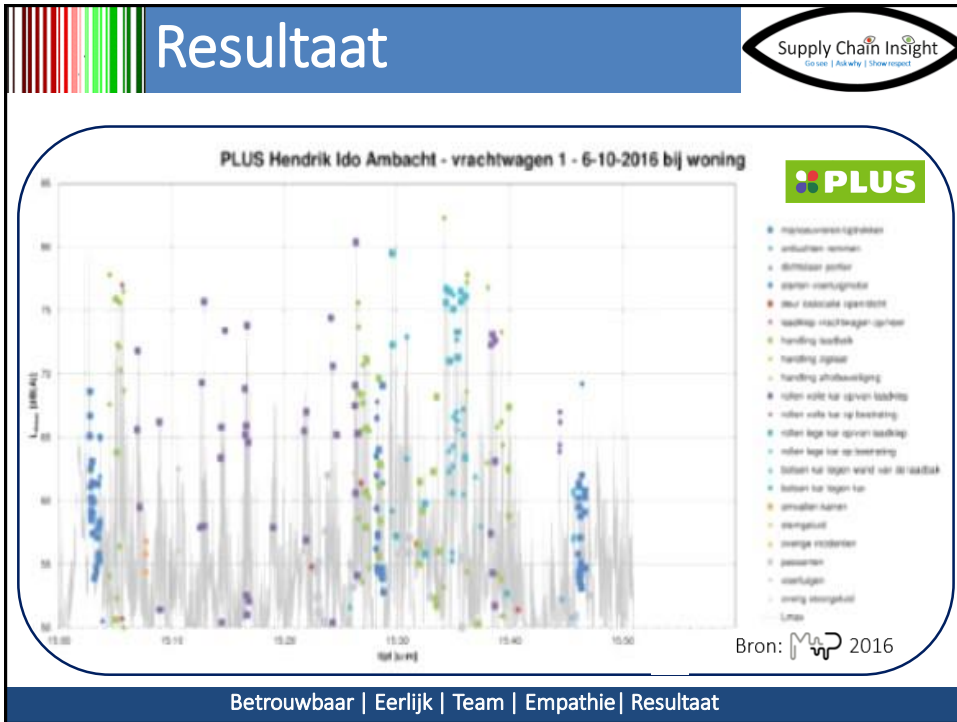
Resultaat

Supply Chain Insight
Go see | Ask why | Show respect

PLUS Hendrik Ido Ambacht - vrachtwagen 1 - 6-10-2016 bij woning

PLUS

85
80
75
70
65
60
55
50

15:00
15:10
15:20
15:30
15:40
15:50

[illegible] [dB(A)]

tijd [u:m]

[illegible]
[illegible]
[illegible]
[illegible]
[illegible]
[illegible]
handling laadbak
handling zijklep
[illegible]
rollen volle kar op/van laadklep
rollen volle kar op bestrating
rollen lege kar op/van laadklep
rollen lege kar op bestrating
botsen kar tegen wand van de laadbak
botsen kar tegen kar
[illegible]
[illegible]
overige incidenten
passanten
voertuigen
overig stoorgeluid
Lmax

Bron: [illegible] 2016

Betrouwbaar | Eerlijk | Team | Empathie| Resultaat